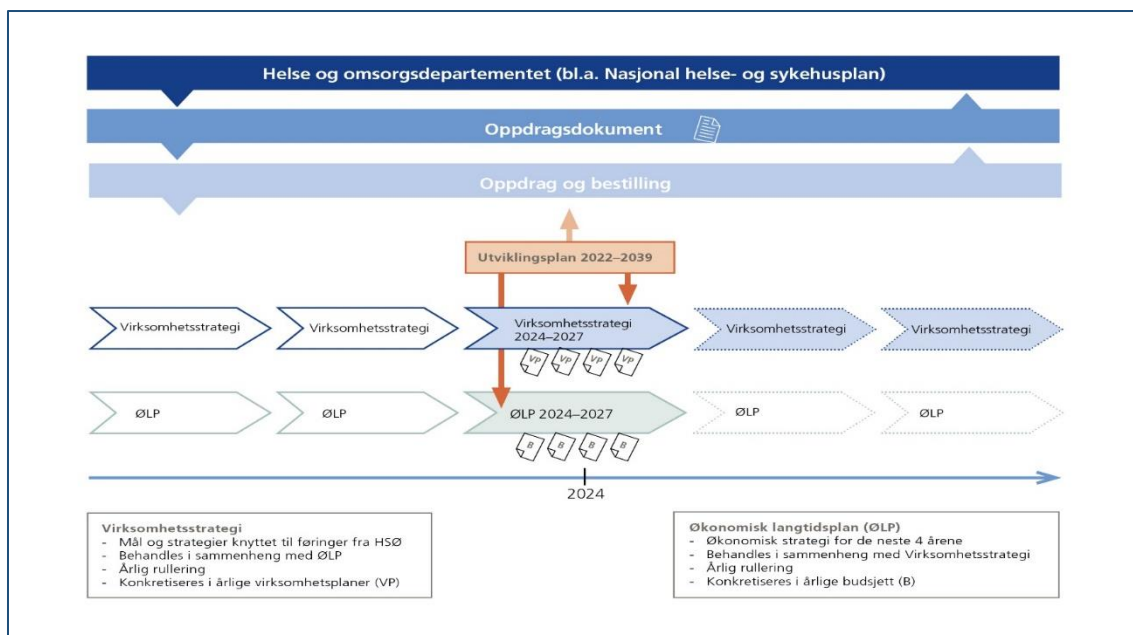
Helse og omsorgsdepartementet (bl.a. Nasjonal helse- og sykehusplan)

Oppdragsdokument

Oppdrag og bestilling

Utviklingsplan 2022–2039

Virksomhetsstrategi

Virksomhetsstrategi

Virksomhetsstrategi 2024–2027

Virksomhetsstrategi

Virksomhetsstrategi

VP VP VP VP

ØLP

ØLP

ØLP 2024–2027

ØLP

ØLP

B B B B

2024

Virksomhetsstrategi
- Mål og strategier knyttet til føringer fra HSØ
- Behandles i sammenheng med ØLP
- Årlig rullering
- Konkretiseres i årlige virksomhetsplaner (VP)

Økonomisk langtidsplan (ØLP)
- Økonomisk strategi for de neste 4 årene
- Behandles i sammenheng med Virksomhetsstrategi
- Årlig rullering
- Konkretiseres i årlige budsjett (B)